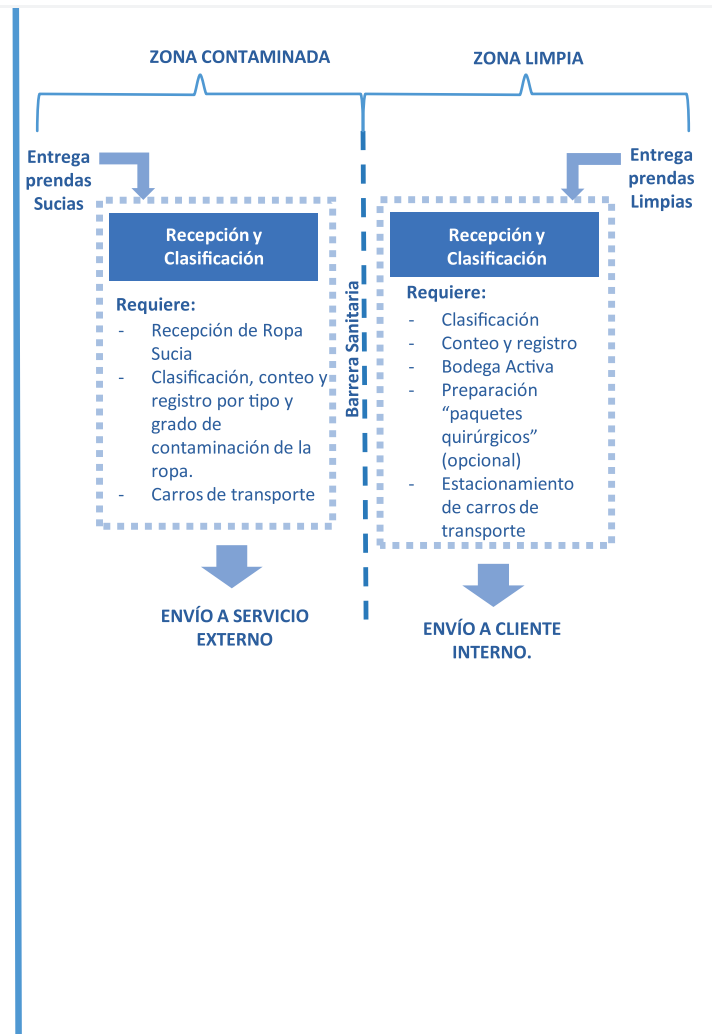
ZONA CONTAMINADA

ZONA LIMPIA

Entrega prendas Sucias

Recepción y Clasificación

Requiere:
- Recepción de Ropa Sucia
- Clasificación, conteo y registro por tipo y grado de contaminación de la ropa.
- Carros de transporte

ENVÍO A SERVICIO EXTERNO

Barrera Sanitaria

Entrega prendas Limpias

Recepción y Clasificación

Requiere:
- Clasificación
- Conteo y registro
- Bodega Activa
- Preparación "paquetes quirúrgicos" (opcional)
- Estacionamiento de carros de transporte

ENVÍO A CLIENTE INTERNO.